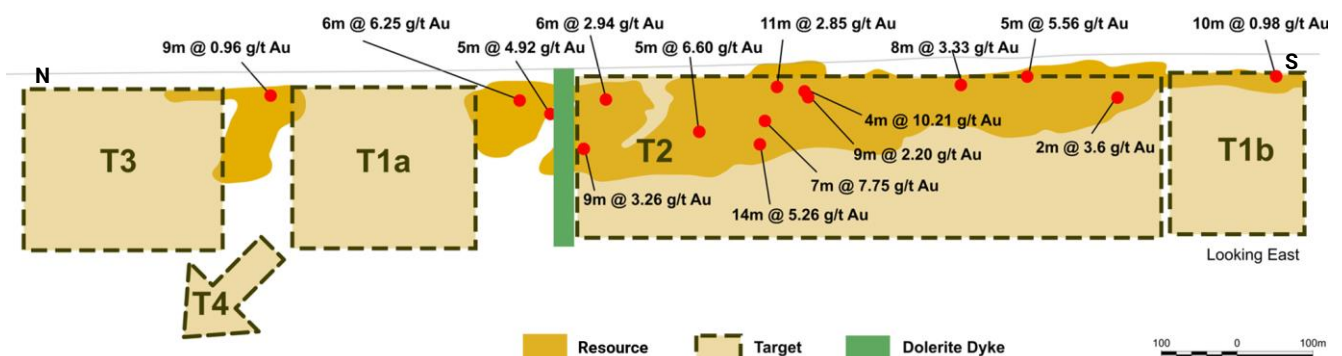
6m @ 6.25 g/t Au
6m @ 2.94 g/t Au
11m @ 2.85 g/t Au
5m @ 5.56 g/t Au
10m @ 0.98 g/t Au
9m @ 0.96 g/t Au
5m @ 4.92 g/t Au
5m @ 6.60 g/t Au
8m @ 3.33 g/t Au
N
S
T3
T1a
T2
T1b
4m @ 10.21 g/t Au
9m @ 2.20 g/t Au
2m @ 3.6 g/t Au
7m @ 7.75 g/t Au
9m @ 3.26 g/t Au
14m @ 5.26 g/t Au
Looking East
T4
Resource
Target
Dolerite Dyke
100
0
100m